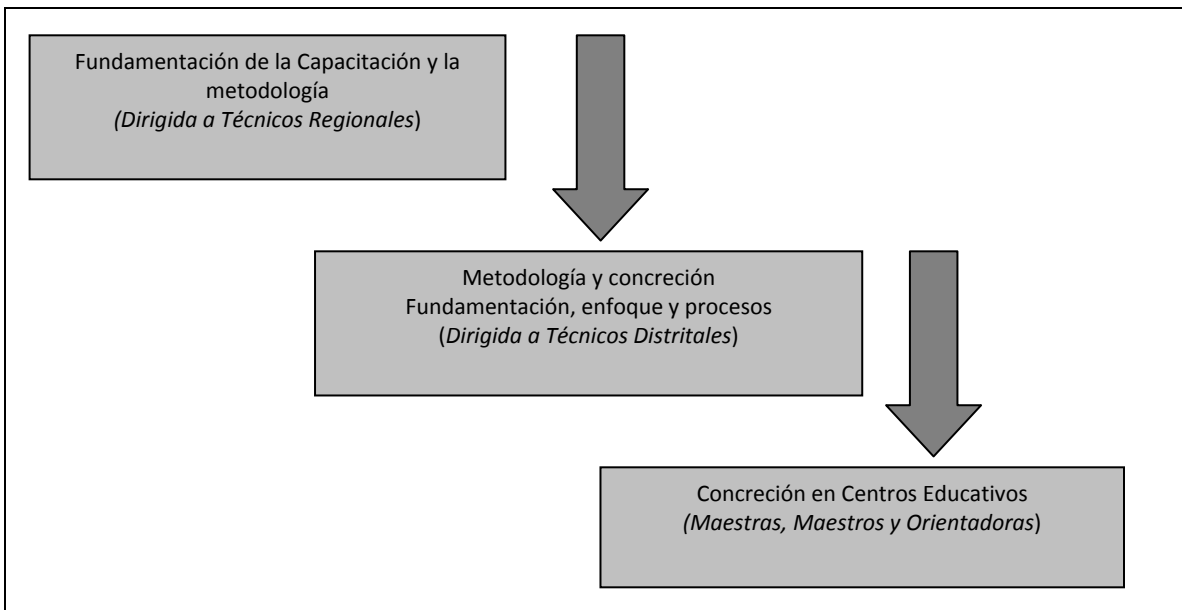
Fundamentación de la Capacitación y la metodología
(Dirigida a Técnicos Regionales)

Metodología y concreción
Fundamentación, enfoque y procesos
(Dirigida a Técnicos Distritales)

Concreción en Centros Educativos
(Maestras, Maestros y Orientadoras)